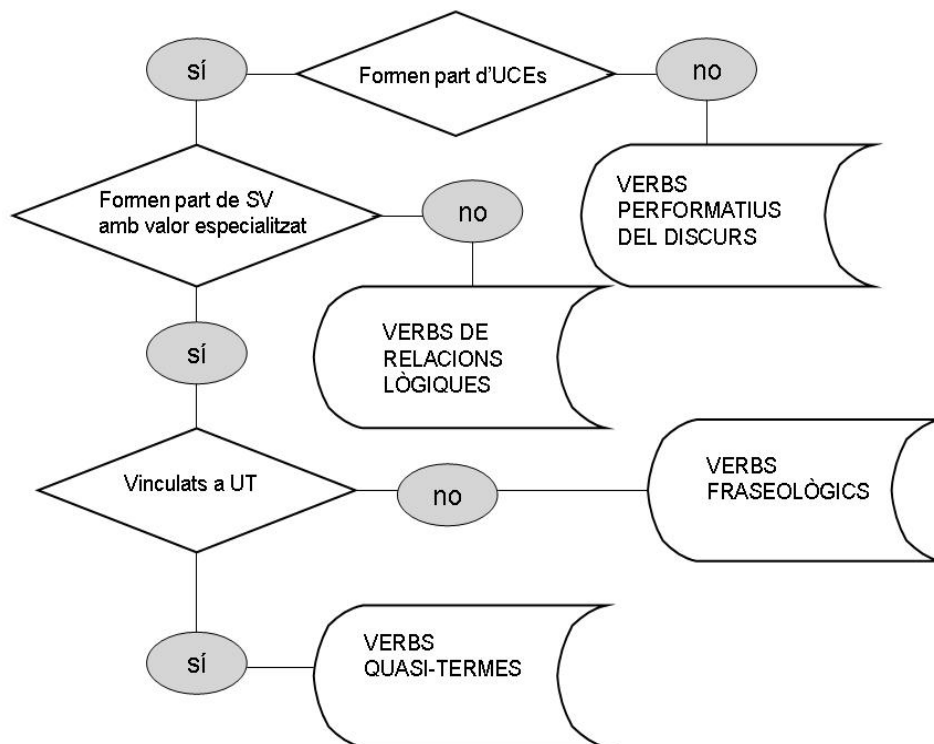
sí

Formen part d'UCEs

no

Formen part de SV amb valor especialitzat

no

VERBS PERFORMATIUS DEL DISCURS

VERBS DE RELACIONS LÒGIQUES

sí

Vinculats a UT

no

VERBS FRASEOLÒGICS

sí

VERBS QUASI-TERMES